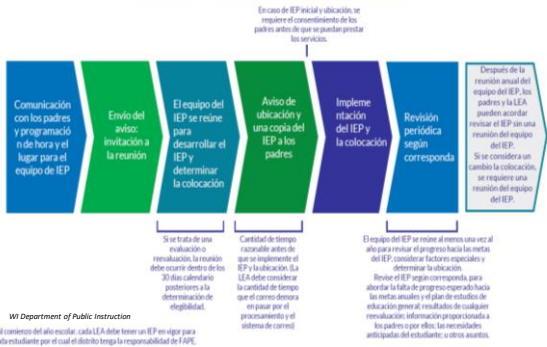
En caso de IEP inicial y ubicación, se requiere el consentimiento de los padres antes de que se puedan prestar los servicios.

Comunicación con los padres y programación de hora y el lugar para el equipo de IEP

Envío del aviso: invitación a la reunión

El equipo del IEP se reúne para desarrollar el IEP y determinar la colocación

Aviso de ubicación y una copia del IEP a los padres

Implementación del IEP y la colocación

Revisión periódica según corresponda

Después de la reunión anual del equipo del IEP, los padres y la LEA pueden acordar revisar el IEP sin una reunión del equipo del IEP. Si se considera un cambio la colocación, se requiere una reunión del equipo del IEP.

Si se trata de una evaluación o reevaluación, la reunión debe ocurrir dentro de los 30 días calendario posteriores a la determinación de elegibilidad.

Cantidad de tiempo razonable antes de que se implemente el IEP y la ubicación. (La LEA debe considerar la cantidad de tiempo que el correo demora en pasar por el procesamiento y el sistema de correo)

El equipo del IEP se reúne al menos una vez al año para revisar el progreso hacia las metas del IEP; considerar factores especiales y determinar la ubicación. Revise el IEP según corresponda, para abordar la falta de progreso esperado hacia las metas anuales y el plan de estudios de educación general; resultados de cualquier reevaluación; información proporcionada a los padres o por ellos; las necesidades anticipadas del estudiante; u otros asuntos.

WI Department of Public Instruction

l comienzo del año escolar, cada LEA debe tener un IEP en vigor para da estudiante por el cual el distrito tenga la responsabilidad de FAPE.